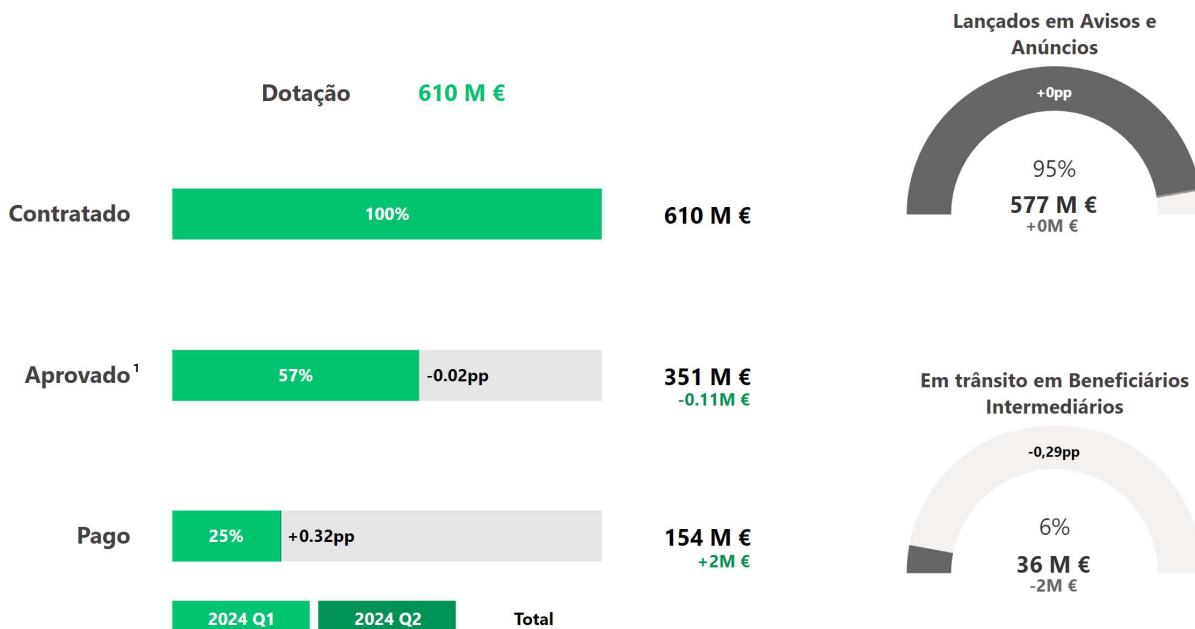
Dotação 610 M €

Contratado 100% 610 M €

Aprovado¹ 57% -0.02pp 351 M € -0.11M €

Pago 25% +0.32pp 154 M € +2M €

2024 Q1 2024 Q2 Total

Lançados em Avisos e Anúncios

+0pp

95%

577 M €

+0M €

Em trânsito em Beneficiários Intermediários

-0,29pp

6%

36 M €

-2M €